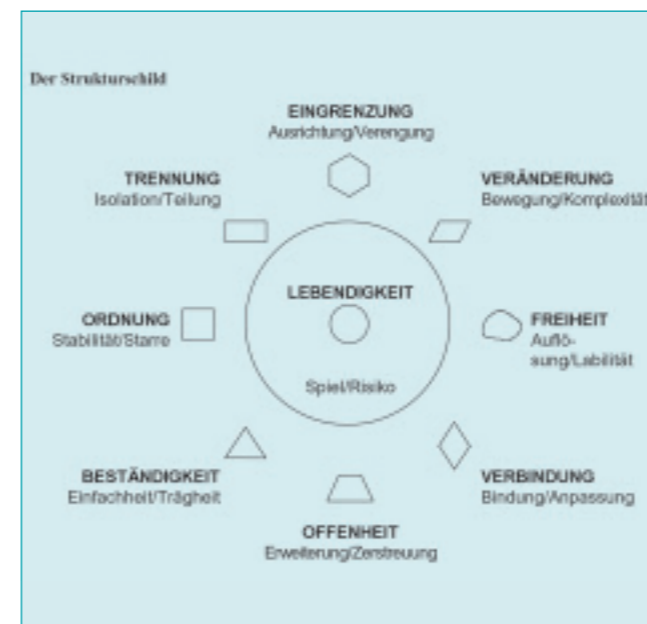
Der Strukturschild

EINGRENZUNG
Ausrichtung/Verengung

TRENNUNG
Isolation/Teilung

VERÄNDERUNG
Bewegung/Komplexität

LEBENDIGKEIT

ORDNUNG
Stabilität/Starre

FREIHEIT
Auflösung/Labilität

Spiel/Risiko

BESTÄNDIGKEIT
Einfachheit/Trägheit

VERBINDUNG
Bindung/Anpassung

OFFENHEIT
Erweiterung/Zerstreuung